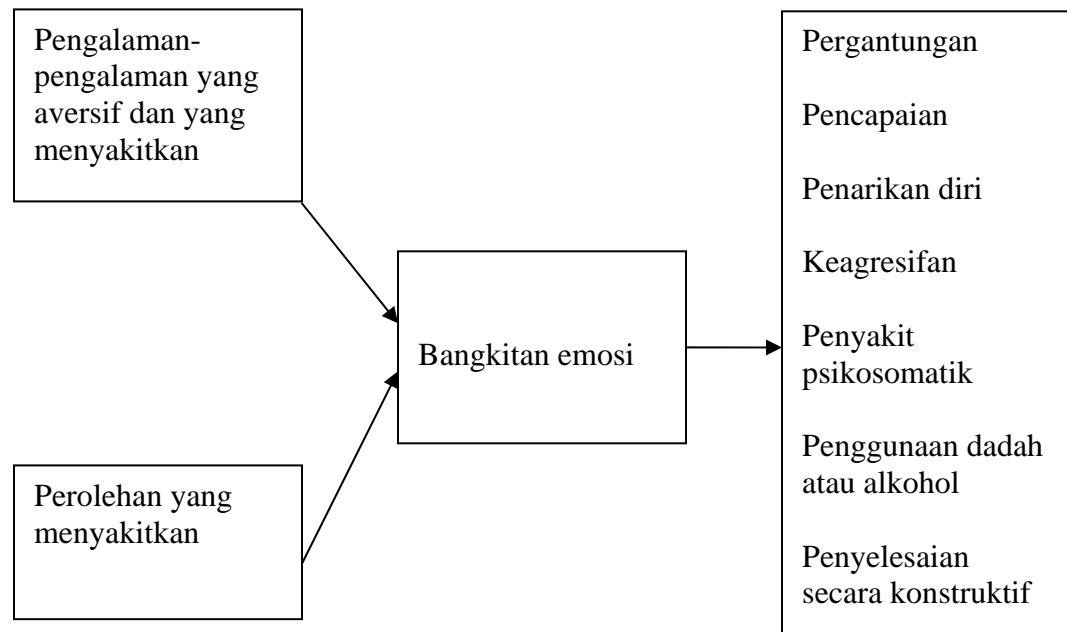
Pengalaman-pengalaman yang aversif dan yang menyakitkan

Perolehan yang menyakitkan

Bangkitan emosi

Pergantungan

Pencapaian

Penarikan diri

Keagresifan

Penyakit psikosomatik

Penggunaan dadah atau alkohol

Penyelesaian secara konstruktif